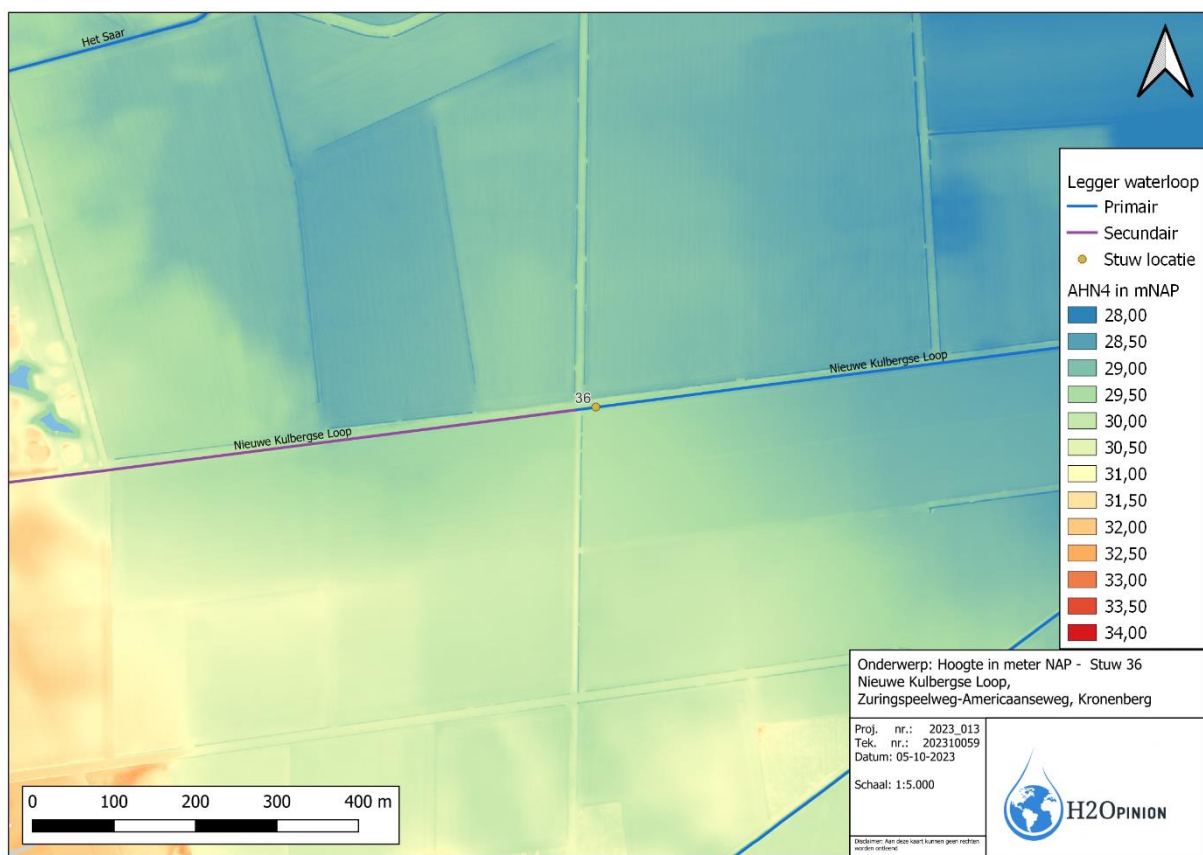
Het Saar

Legger waterloop
Primair
Secundair
Stuw locatie
AHN4 in mNAP
28,00
28,50
29,00
29,50
30,00
30,50
31,00
31,50
32,00
32,50
33,00
33,50
34,00

Nieuwe Kulbergse Loop
36
Nieuwe Kulbergse Loop

Onderwerp: Hoogte in meter NAP - Stuw 36
Nieuwe Kulbergse Loop,
Zuringspeelweg-Americaanseweg, Kronenberg

Proj. nr.: 2023_013
Tek. nr.: 202310059
Datum: 05-10-2023

Schaal: 1:5.000

Disclaimer: Aan deze kaart kunnen geen rechten worden ontleend

H2Opinion

0 100 200 300 400 m